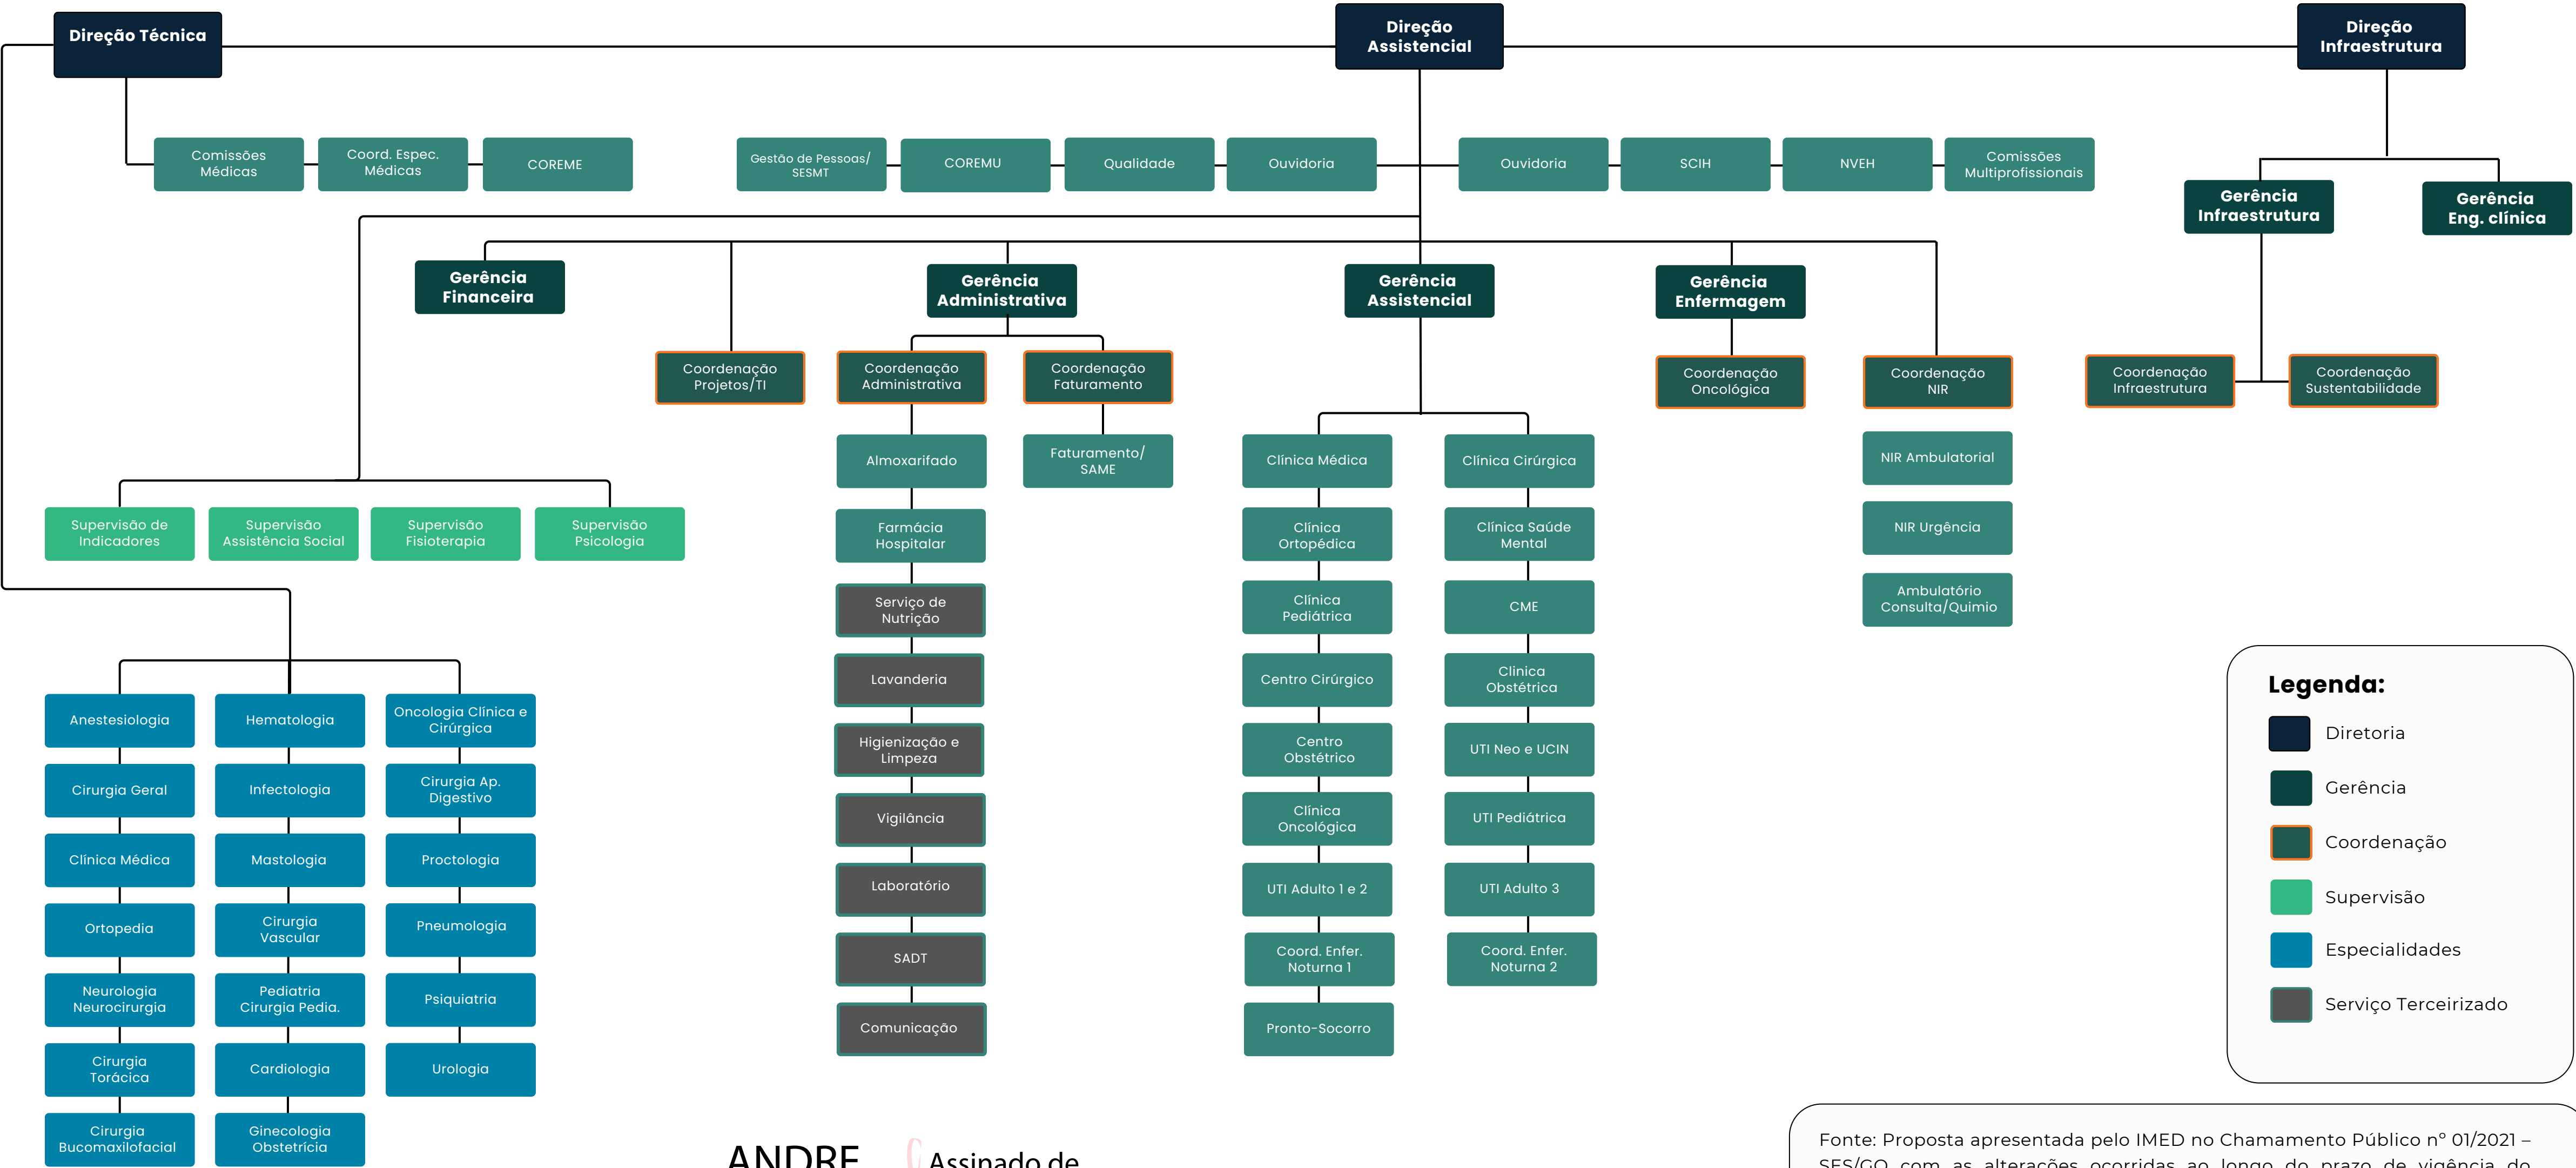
Direção Técnica

Direção Assistencial

Direção Infraestrutura

Comissões Médicas

Coord. Espec. Médicas

COREME

Gestão de Pessoas/ SESMT

COREMU

Qualidade

Ouvidoria

Ouvidoria

SCIH

NVEH

Comissões Multiprofissionais

Gerência Infraestrutura

Gerência Eng. clínica

Gerência Financeira

Gerência Administrativa

Gerência Assistencial

Gerência Enfermagem

Coordenação Projetos/TI

Coordenação Administrativa

Coordenação Faturamento

Coordenação Oncológica

Coordenação NIR

Coordenação Infraestrutura

Coordenação Sustentabilidade

Almoxarifado

Faturamento/ SAME

Clínica Médica

Clínica Cirúrgica

NIR Ambulatorial

NIR Urgência

Ambulatório Consulta/Quimio

Supervisão de Indicadores

Supervisão Assistência Social

Supervisão Fisioterapia

Supervisão Psicologia

Farmácia Hospitalar

Clínica Ortopédica

Clínica Saúde Mental

Serviço de Nutrição

Clínica Pediátrica

CME

Lavanderia

Centro Cirúrgico

Clinica Obstétrica

Higienização e Limpeza

Centro Obstétrico

UTI Neo e UCIN

Vigilância

Clínica Oncológica

UTI Pediátrica

Laboratório

UTI Adulto 1 e 2

UTI Adulto 3

SADT

Coord. Enfer. Noturna 1

Coord. Enfer. Noturna 2

Comunicação

Pronto-Socorro

Anestesiologia

Hematologia

Oncologia Clínica e Cirúrgica

Cirurgia Geral

Infectologia

Cirurgia Ap. Digestivo

Clínica Médica

Mastologia

Proctologia

Ortopedia

Cirurgia Vascular

Pneumologia

Neurologia Neurocirurgia

Pediatria Cirurgia Pedia.

Psiquiatria

Cirurgia Torácica

Cardiologia

Urologia

Cirurgia Bucomaxilofacial

Ginecologia Obstetricia

Legenda:

Diretoria

Gerência

Coordenação

Supervisão

Especialidades

Serviço Terceirizado

ANDRE

Assinado de

Fonte: Proposta apresentada pelo IMED no Chamamento Público nº 01/2021 – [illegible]